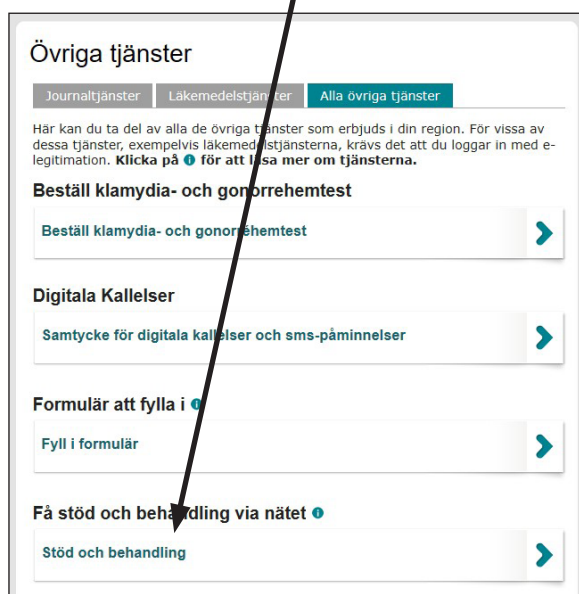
Övriga tjänster

Journaltjänster | Läkemedelstjänster | Alla övriga tjänster

Här kan du ta del av alla de övriga tjänster som erbjuds i din region. För vissa av dessa tjänster, exempelvis läkemedelstjänsterna, krävs det att du loggar in med e-legitimation. **Klicka på** ⓘ **för att läsa mer om tjänsterna.**

Beställ klamydia- och gonorrehemtest

Beställ klamydia- och gonorrehemtest

Digitala Kallelser

Samtycke för digitala kallelser och sms-påminnelser

Formulär att fylla i ⓘ

Fyll i formulär

Få stöd och behandling via nätet ⓘ

Stöd och behandling